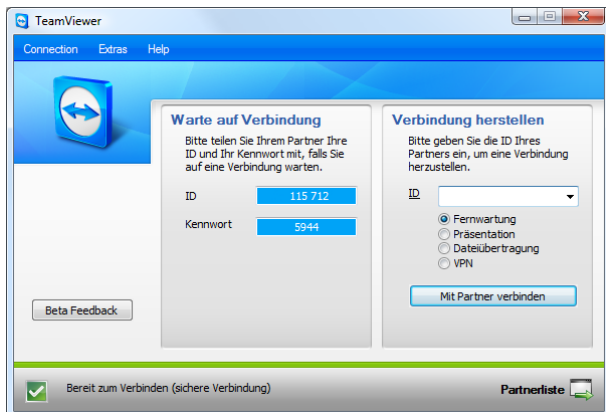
TeamViewer

Connection Extras Help

Warte auf Verbindung

Bitte teilen Sie Ihrem Partner Ihre ID und Ihr Kennwort mit, falls Sie auf eine Verbindung warten.

ID 115 712

Kennwort 5944

Verbindung herstellen

Bitte geben Sie die ID Ihres Partners ein, um eine Verbindung herzustellen.

ID

Fernwartung
Präsentation
Dateiübertragung
VPN

Mit Partner verbinden

Beta Feedback

Bereit zum Verbinden (sichere Verbindung)

Partnerliste